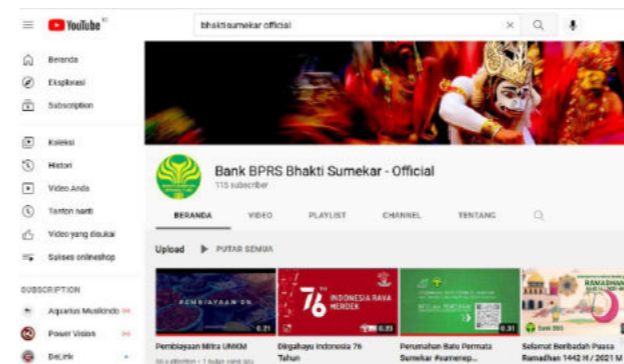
YouTube ID

bhaktisumekar official

Beranda
Eksplorasi
Subscription
Koleksi
Histori
Video Anda
Tonton nanti
Video yang disukai
Sukses onlineshop

SUBSCRIPTION
Aquarius Musikindo
Power Vision
BeLink

Bank BPRS Bhakti Sumekar - Official
115 subscriber

BERANDA
VIDEO
PLAYLIST
CHANNEL
TENTANG

Upload
PUTAR SEMUA

PEMBIAYAAN UN
0:21
Pembiayaan Mitra UMKM
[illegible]

76
INDONESIA RAYA MERDEKA
0:23
Dirgahayu Indonesia 76 Tahun

0:31
Perumahan Batu Permata Sumekar #sumenep...

RAMADHAN
Selamat Beribadah Puasa Ramadhan 1442 H / 2021 M